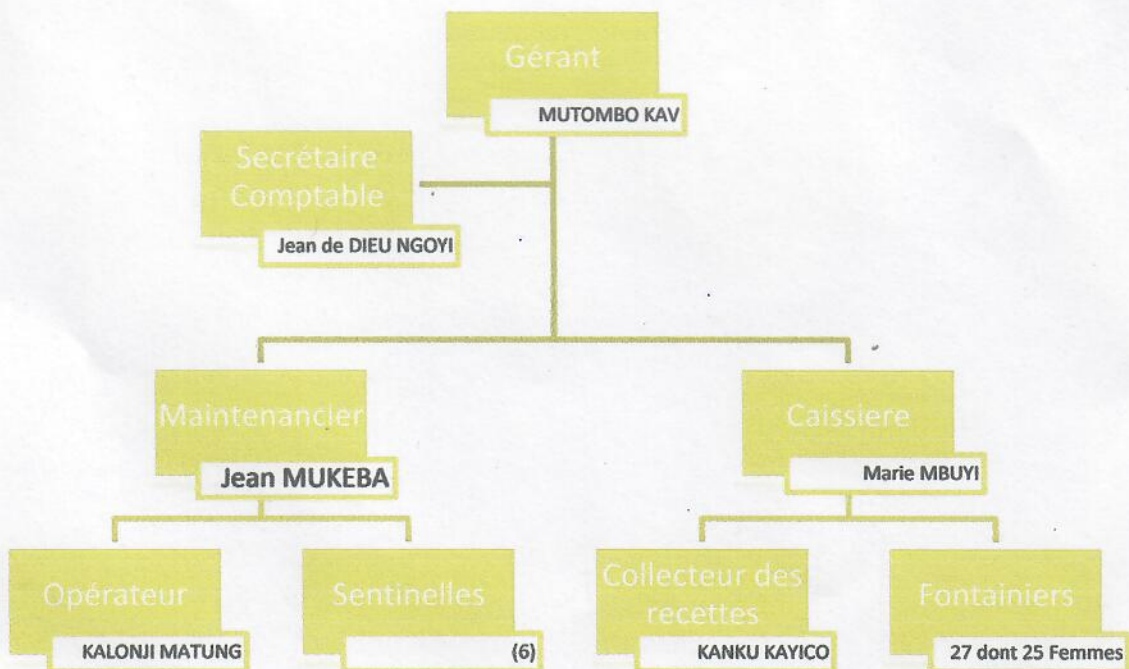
Gérant
MUTOMBO KAV

Secrétaire Comptable
Jean de DIEU NGOYI

Maintenancier
Jean MUKEBA

Caissiere
Marie MBUYI

Opérateur
KALONJI MATUNG

Sentinelles
(6)

Collecteur des recettes
KANKU KAYICO

Fontainiers
27 dont 25 Femmes